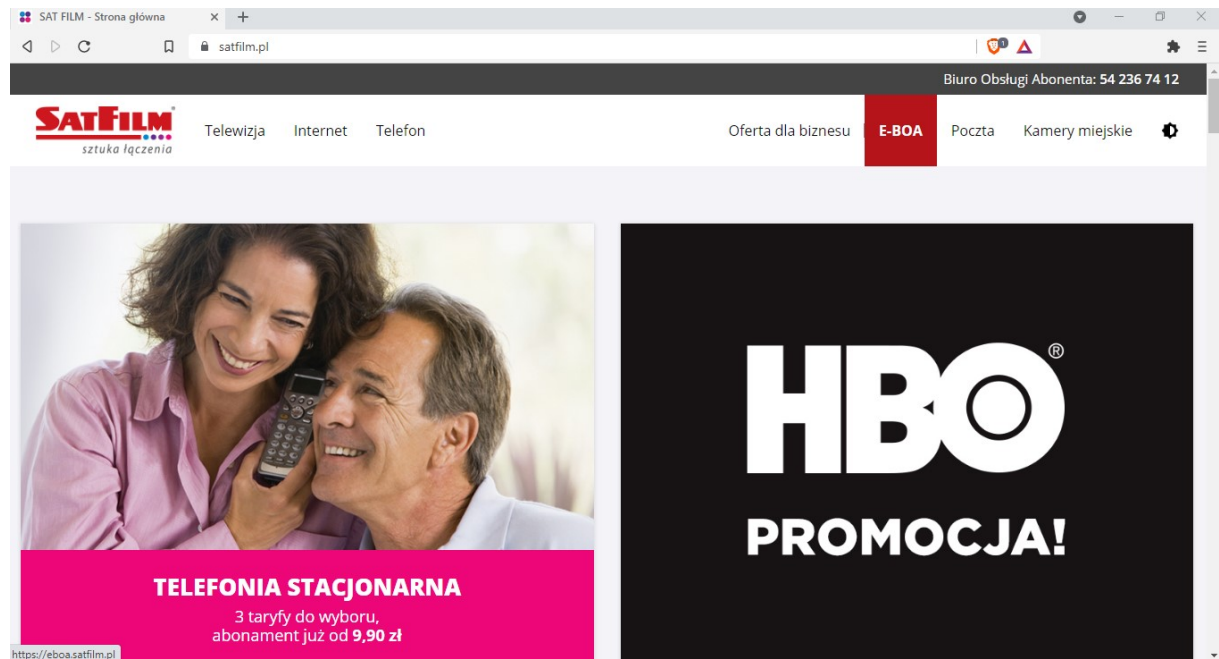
SAT FILM - Strona główna
satfilm.pl
Biuro Obsługi Abonenta: 54 236 74 12
SATFILM®
sztuka łączenia
Telewizja Internet Telefon
Oferta dla biznesu E-BOA Poczta Kamery miejskie

TELEFONIA STACJONARNA
3 taryfy do wyboru,
abonament już od 9,90 zł

HBO®
PROMOCJA!

https://eboa.satfilm.pl